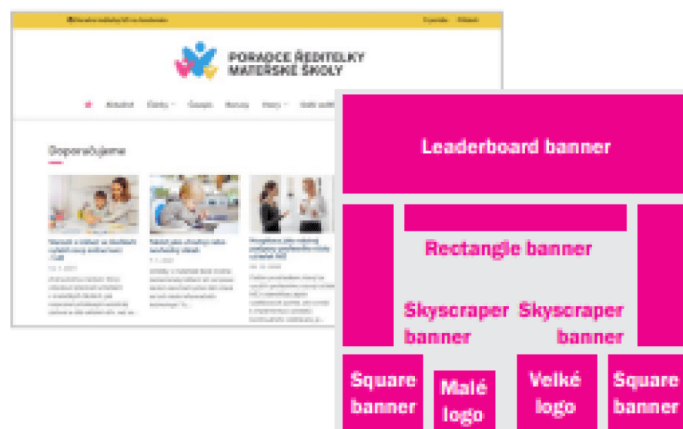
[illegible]

PORADCE ŘEDITELKY MATEŘSKÉ ŠKOLY

Aktuálně Články Časopis Semináře Hry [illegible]

Doporučujeme

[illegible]

Leaderboard banner

Rectangle banner

Skyscraper banner

Skyscraper banner

Square banner

Malé logo

Velké logo

Square banner